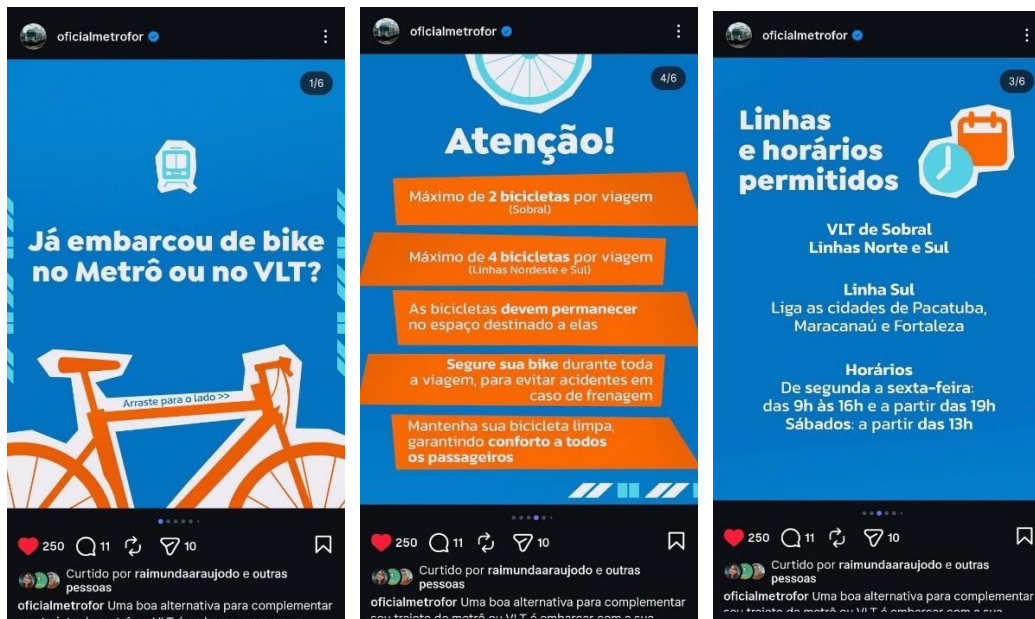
oficialmetrofor

1/6

Já embarcou de bike no Metrô ou no VLT?

Arraste para o lado >>

250 11 10

Curtido por raimundaaraujodo e outras pessoas

oficialmetrofor Uma boa alternativa para complementar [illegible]

oficialmetrofor

4/6

Atenção!

Máximo de 2 bicicletas por viagem (Sobral)

Máximo de 4 bicicletas por viagem (Linhas Nordeste e Sul)

As bicicletas devem permanecer no espaço destinado a elas

Segure sua bike durante toda a viagem, para evitar acidentes em caso de frenagem

Mantenha sua bicicleta limpa, garantindo conforto a todos os passageiros

250 11 10

Curtido por raimundaaraujodo e outras pessoas

oficialmetrofor Uma boa alternativa para complementar seu trajeto de metrô ou VLT é embarcar com a sua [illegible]

oficialmetrofor

3/6

Linhas e horários permitidos

VLT de Sobral
Linhas Norte e Sul

Linha Sul
Liga as cidades de Pacatuba, Maracanaú e Fortaleza

Horários
De segunda a sexta-feira: das 9h às 16h e a partir das 19h
Sábados: a partir das 13h

250 11 10

Curtido por raimundaaraujodo e outras pessoas

oficialmetrofor Uma boa alternativa para complementar seu trajeto de metrô ou VLT é embarcar com a sua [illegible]